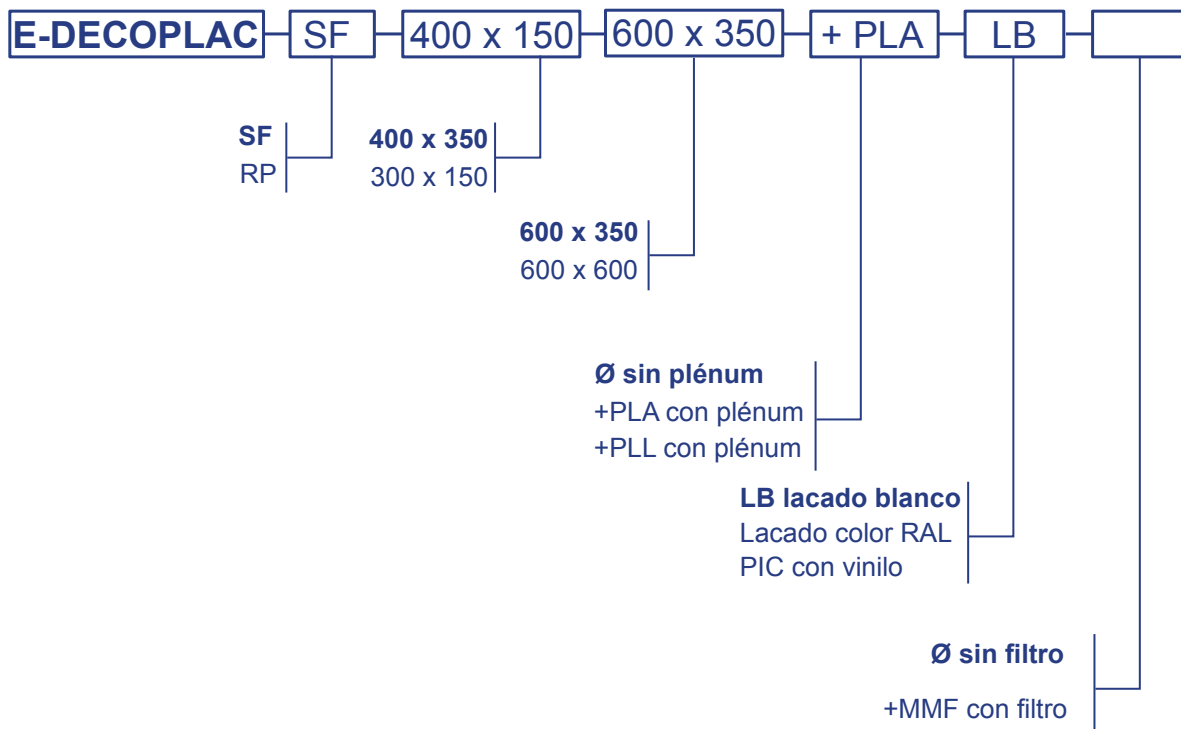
E-DECOPLAC SF 400 x 150 600 x 350 + PLA LB

SF
RP

400 x 350
300 x 150

600 x 350
600 x 600

Ø sin plénum
+PLA con plénum
+PLL con plénum

LB lacado blanco
Lacado color RAL
PIC con vinilo

Ø sin filtro
+MMF con filtro